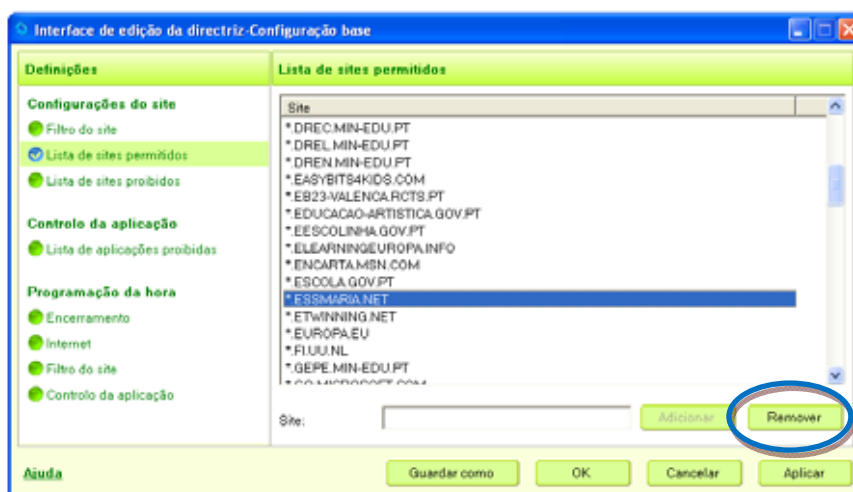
Interface de edição da directriz-Configuração base

Definições

Configurações do site

Filtro do site

Lista de sites permitidos

Lista de sites proibidos

Controlo da aplicação

Lista de aplicações proibidas

Programação da hora

Encerramento

Internet

Filtro do site

Controlo da aplicação

Lista de sites permitidos

| Site |
|---|
| *.DREC.MIN-EDU.PT |
| *.DREL.MIN-EDU.PT |
| *.DREN.MIN-EDU.PT |
| *.EASYBITS4KIDS.COM |
| *.EB23-VALENCA.RCTS.PT |
| *.EDUCACAO-ARTISTICA.GOV.PT |
| *.EESCOLINHA.GOV.PT |
| *.ELEARNINGEUROPA.INFO |
| *.ENCARTA.MSN.COM |
| *.ESCOLA.GOV.PT |
| *.ESSMARIA.NET |
| *.ETWINNING.NET |
| *.EUROPA.EU |
| *.FI.UU.NL |
| *.GEPE.MIN-EDU.PT |
| *.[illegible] |

Site:

Adicionar

Remover

Ajuda

Guardar como

OK

Cancelar

Aplicar